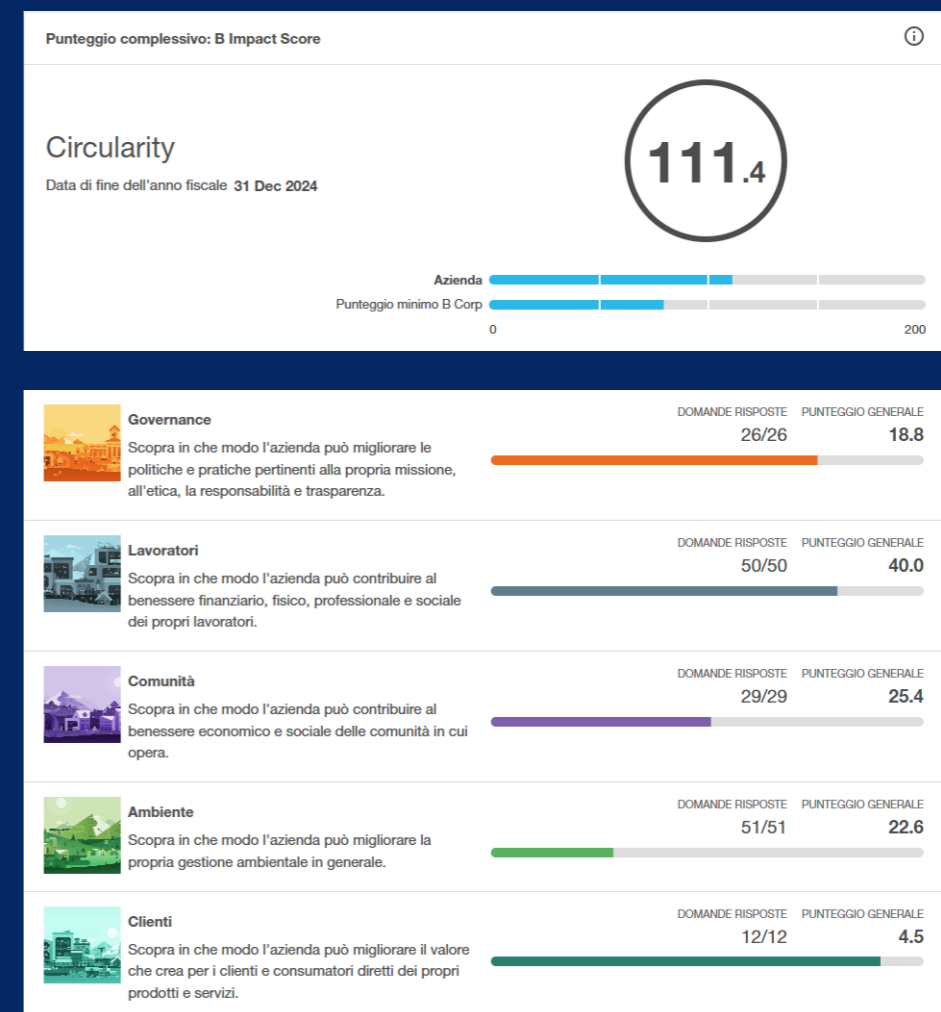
Punteggio complessivo: B Impact Score

Circularity

Data di fine dell'anno fiscale 31 Dec 2024

111.4

Azienda

Punteggio minimo B Corp

0

200

Governance

Scopra in che modo l'azienda può migliorare le politiche e pratiche pertinenti alla propria missione, all'etica, la responsabilità e trasparenza.

DOMANDE RISPOSTE 26/26

PUNTEGGIO GENERALE 18.8

Lavoratori

Scopra in che modo l'azienda può contribuire al benessere finanziario, fisico, professionale e sociale dei propri lavoratori.

DOMANDE RISPOSTE 50/50

PUNTEGGIO GENERALE 40.0

Comunità

Scopra in che modo l'azienda può contribuire al benessere economico e sociale delle comunità in cui opera.

DOMANDE RISPOSTE 29/29

PUNTEGGIO GENERALE 25.4

Ambiente

Scopra in che modo l'azienda può migliorare la propria gestione ambientale in generale.

DOMANDE RISPOSTE 51/51

PUNTEGGIO GENERALE 22.6

Clienti

Scopra in che modo l'azienda può migliorare il valore che crea per i clienti e consumatori diretti dei propri prodotti e servizi.

DOMANDE RISPOSTE 12/12

PUNTEGGIO GENERALE 4.5